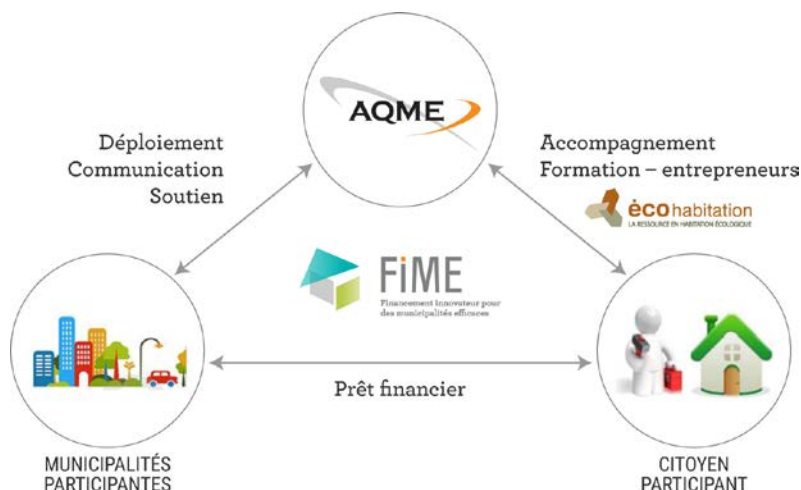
AQME

Déploiement
Communication
Soutien

Accompagnement
Formation – entrepreneurs

écohabitation
LA RESSOURCE EN HABITATION ÉCOLOGIQUE

FiME
Financement innovateur pour des municipalités efficaces

Prêt financier

MUNICIPALITÉS
PARTICIPANTES

CITOYEN
PARTICIPANT